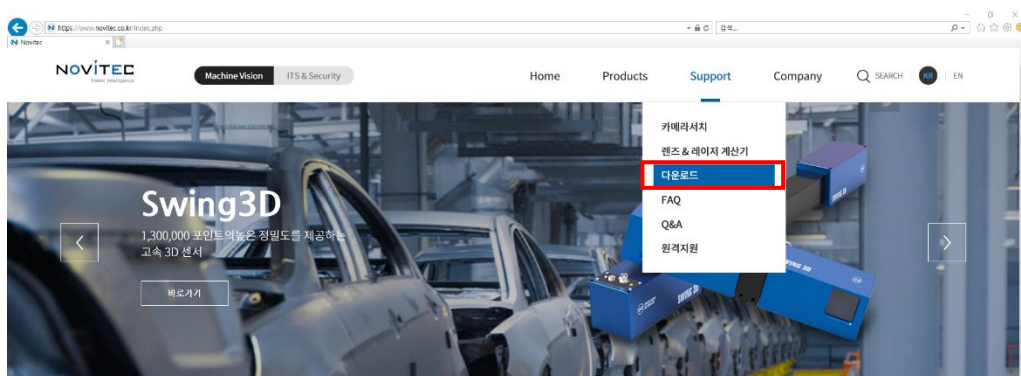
https://www.novitec.co.kr/index.php

검색...

Novitec

NOVITEC
Vision Intelligence

Machine Vision

ITS & Security

Home

Products

Support

Company

SEARCH

KR

EN

카메라서치

렌즈 & 레이저 계산기

다운로드

FAQ

Q&A

원격지원

Swing3D

1,300,000 포인트의 높은 정밀도를 제공하는 고속 3D 센서

바로가기

SWING 3D